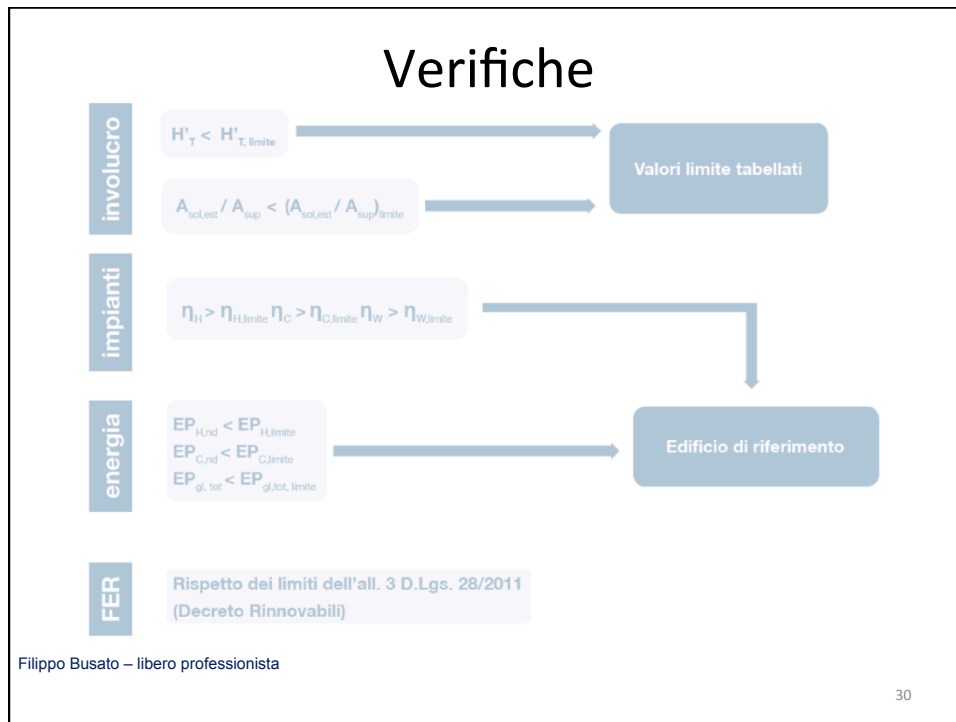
Verifiche

involucro

$H'_T < H'_{T,limite}$

$A_{sol,est} / A_{sup} < (A_{sol,est} / A_{sup})_{limite}$

Valori limite tabellati

impianti

$\eta_H > \eta_{H,limite}$ $\eta_C > \eta_{C,limite}$ $\eta_W > \eta_{W,limite}$

energia

$EP_{H,nd} < EP_{H,limite}$
$EP_{C,nd} < EP_{C,limite}$
$EP_{gl,tot} < EP_{gl,tot,limite}$

Edificio di riferimento

FER

Rispetto dei limiti dell'all. 3 D.Lgs. 28/2011 (Decreto Rinnovabili)

Filippo Busato – libero professionista

30